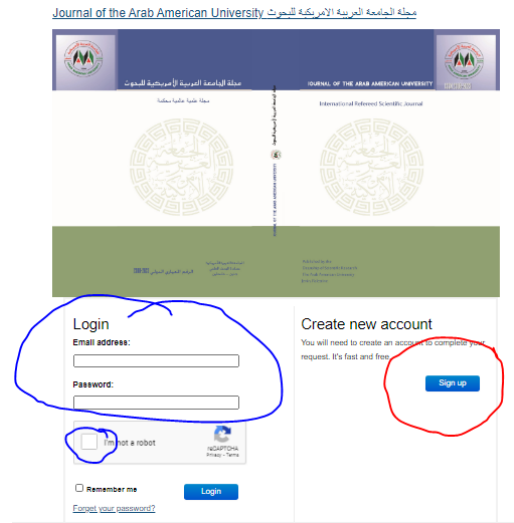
Journal of the Arab American University مجلة الجامعة العربية الامريكية للبحوث

مجلة الجامعة العربية الأمريكية للبحوث

مجلة علمية عالمية محكمة

JOURNAL OF THE ARAB AMERICAN UNIVERSITY

International Refereed Scientific Journal

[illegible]

Login

Email address:

Password:

I'm not a robot

reCAPTCHA
Privacy - Terms

Remember me

Login

Forgot your password?

Create new account

You will need to create an account to complete your request. It's fast and free.

Sign up